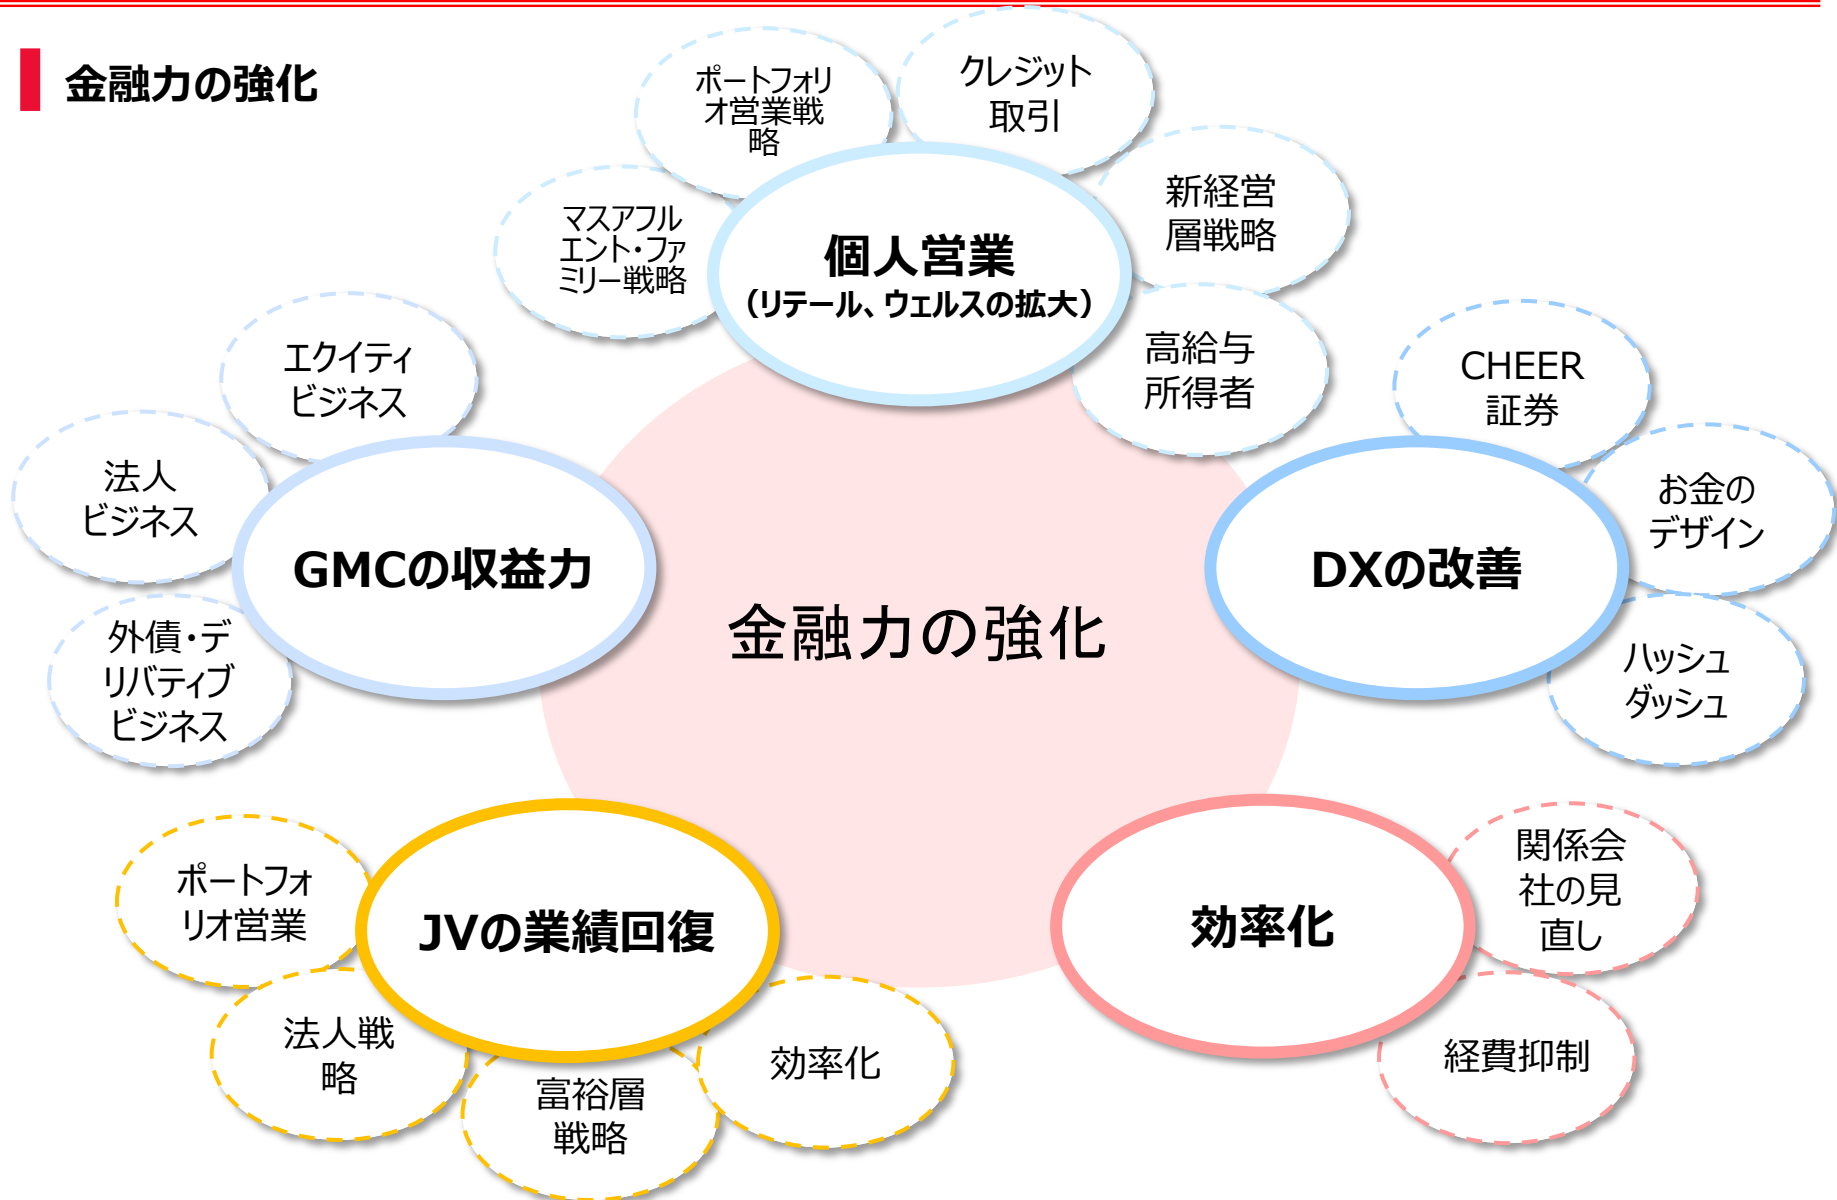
金融力の強化

ポートフォリオ営業戦略

クレジット取引

マスアフルエント・ファミリー戦略

個人営業
（リテール、ウェルスの拡大）

新経営層戦略

高給与所得者

エクイティビジネス

法人ビジネス

GMCの収益力

外債・デリバティブビジネス

CHEER証券

お金のデザイン

DXの改善

ハッシュダッシュ

金融力の強化

ポートフォリオ営業

JVの業績回復

法人戦略

富裕層戦略

効率化

効率化

関係会社の見直し

経費抑制